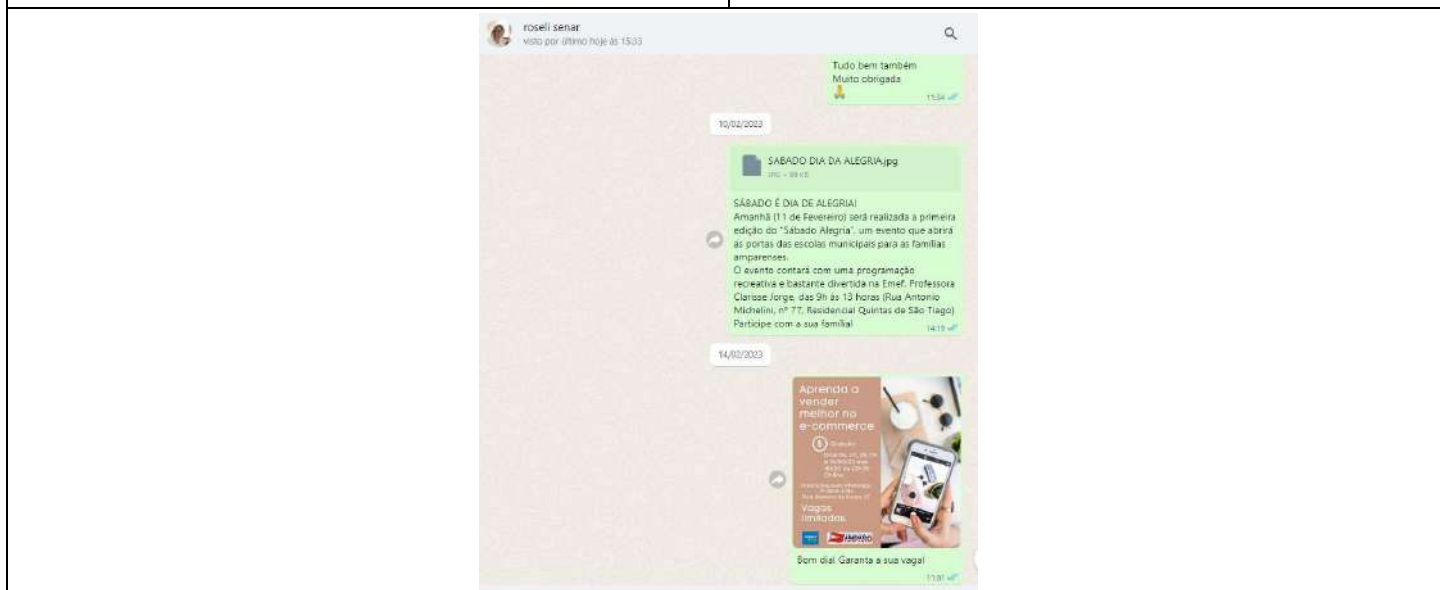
roseli senar
visto por último hoje às 15:33

Tudo bem também
Muito obrigada
🙏
15:34

10/02/2023

SABADO DIA DA ALEGRIA.jpg
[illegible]

SÁBADO É DIA DE ALEGRIA!
Amanhã (11 de Fevereiro) será realizada a primeira edição do "Sábado Alegria", um evento que abrirá as portas das escolas municipais para as famílias amparenses.
O evento contará com uma programação recreativa e bastante divertida na Emef. Professora Clarisse Jorge, das 9h às 13 horas (Rua Antonio Michelini, nº 77, Residencial Quintas de São Tiago)
Participe com a sua família!
14:19

14/02/2023

Aprenda a vender melhor no e-commerce
Gratuito
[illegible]
Vagas limitadas
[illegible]

Bom dia! Garanta a sua vaga!
11:01